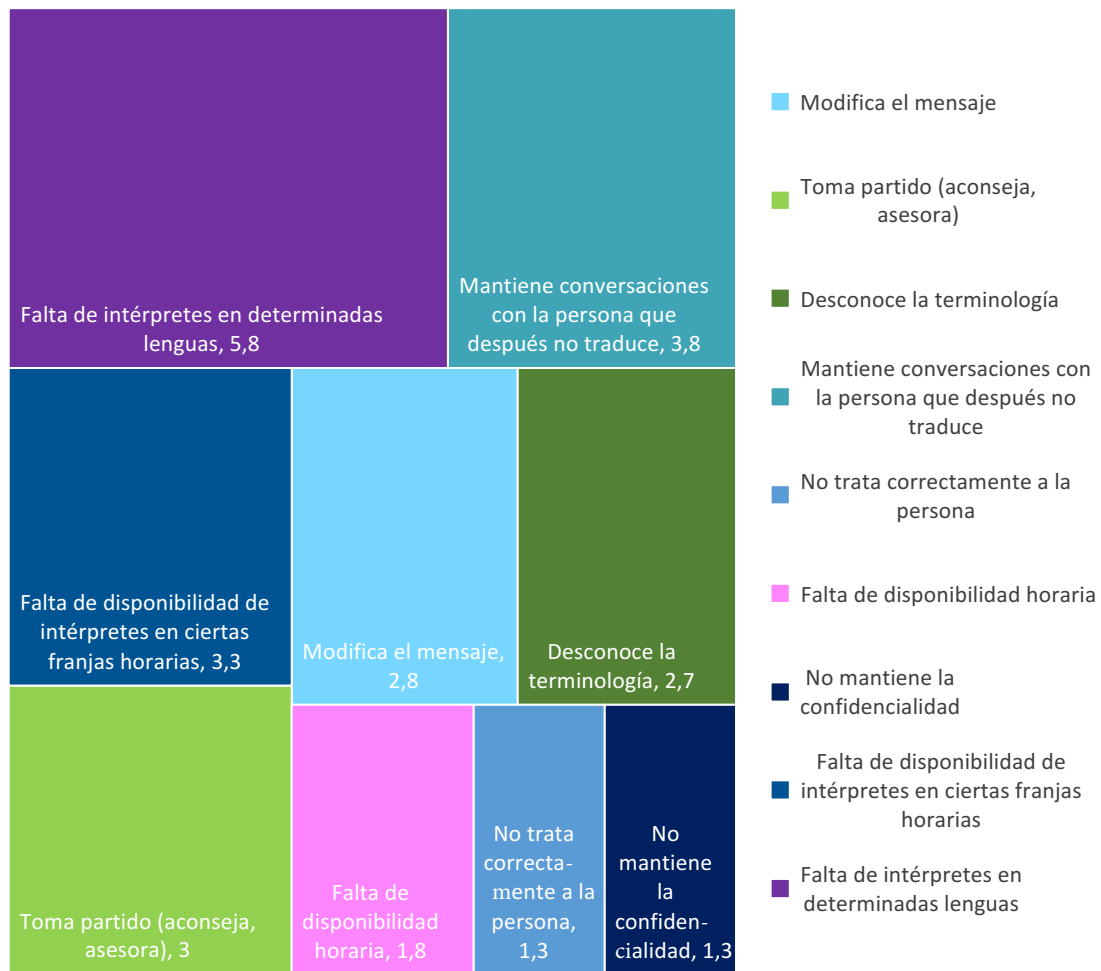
Falta de intérpretes en determinadas lenguas, 5,8

Mantiene conversaciones con la persona que después no traduce, 3,8

Falta de disponibilidad de intérpretes en ciertas franjas horarias, 3,3

Modifica el mensaje, 2,8

Desconoce la terminología, 2,7

Toma partido (aconseja, asesora), 3

Falta de disponibilidad horaria, 1,8

No trata correctamente a la persona, 1,3

No mantiene la confidencialidad, 1,3

Modifica el mensaje

Toma partido (aconseja, asesora)

Desconoce la terminología

Mantiene conversaciones con la persona que después no traduce

No trata correctamente a la persona

Falta de disponibilidad horaria

No mantiene la confidencialidad

Falta de disponibilidad de intérpretes en ciertas franjas horarias

Falta de intérpretes en determinadas lenguas